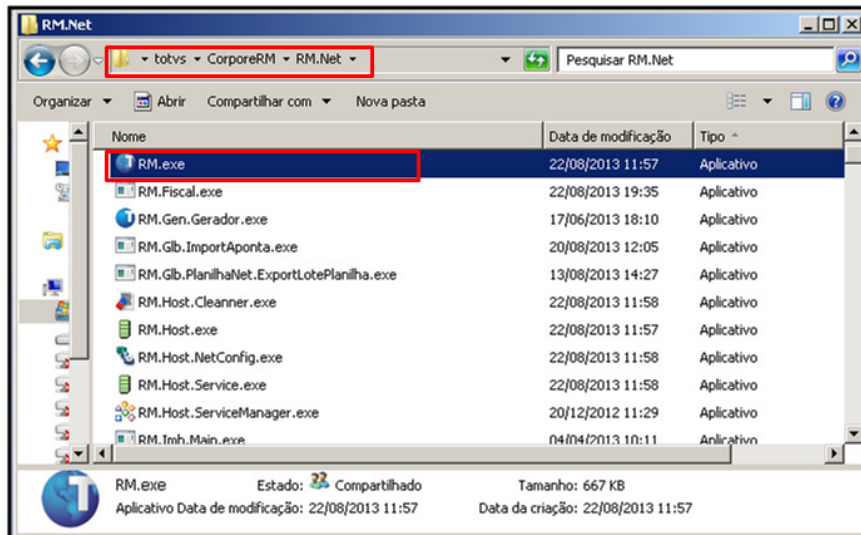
RM.Net

▸ totvs ▸ CorporeRM ▸ RM.Net ▸

Pesquisar RM.Net

Organizar ▾ Abrir Compartilhar com ▾ Nova pasta

| Nome | Data de modificação | Tipo |
|---|---|---|
| RM.exe | 22/08/2013 11:57 | Aplicativo |
| RM.Fiscal.exe | 22/08/2013 19:35 | Aplicativo |
| RM.Gen.Gerador.exe | 17/06/2013 18:10 | Aplicativo |
| RM.Glb.ImportAponta.exe | 20/08/2013 12:05 | Aplicativo |
| RM.Glb.PlanilhaNet.ExportLotePlanilha.exe | 13/08/2013 14:27 | Aplicativo |
| RM.Host.Cleanner.exe | 22/08/2013 11:58 | Aplicativo |
| RM.Host.exe | 22/08/2013 11:57 | Aplicativo |
| RM.Host.NetConfig.exe | 22/08/2013 11:58 | Aplicativo |
| RM.Host.Service.exe | 22/08/2013 11:58 | Aplicativo |
| RM.Host.ServiceManager.exe | 20/12/2012 11:29 | Aplicativo |
| RM.Imb.Main.exe | 04/04/2013 10:11 | Aplicativo |

RM.exe Estado: Compartilhado Tamanho: 667 KB
Aplicativo Data de modificação: 22/08/2013 11:57 Data da criação: 22/08/2013 11:57